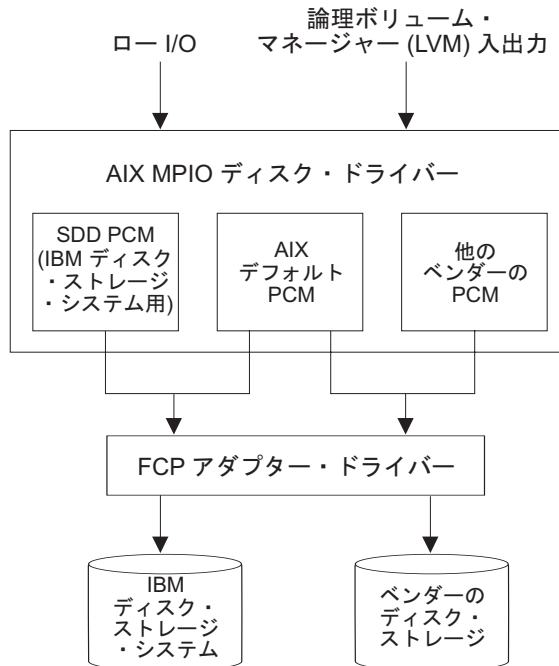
ロー I/O

論理ボリューム・マネージャー (LVM) 入出力

AIX MPIO ディスク・ドライバー

SDD PCM (IBM ディスク・ストレージ・システム用)

AIX デフォルト PCM

他のベンダーの PCM

FCP アダプター・ドライバー

IBM ディスク・ストレージ・システム

ベンダーのディスク・ストレージ